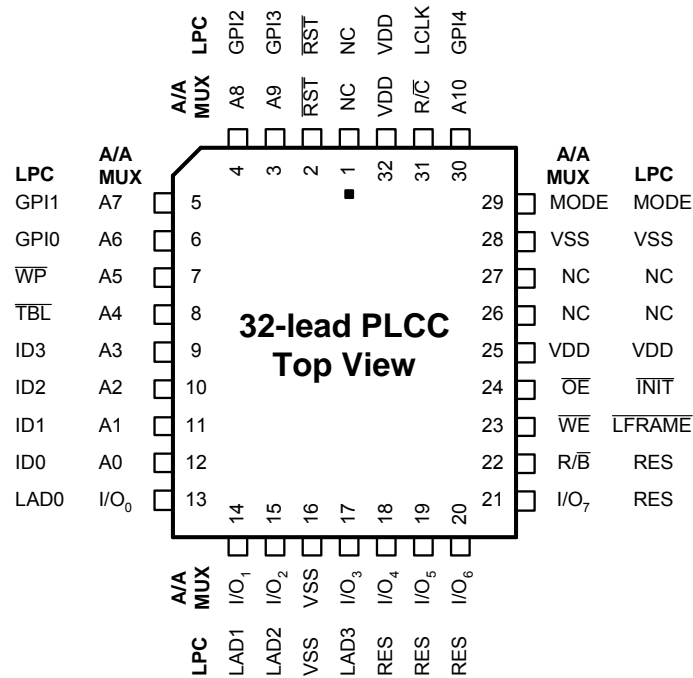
LPC GPI2 GPI3 $\overline{RST}$ NC VDD LCLK GPI4

A/A MUX A8 A9 $\overline{RST}$ NC VDD R/$\overline{C}$ A10

4 3 2 1 32 31 30

| LPC | A/A MUX | |
|---|---|---|
| GPI1 | A7 | 5 |
| GPI0 | A6 | 6 |
| $\overline{WP}$ | A5 | 7 |
| $\overline{TBL}$ | A4 | 8 |
| ID3 | A3 | 9 |
| ID2 | A2 | 10 |
| ID1 | A1 | 11 |
| ID0 | A0 | 12 |
| LAD0 | I/O$_0$ | 13 |

32-lead PLCC
Top View

| | A/A MUX | LPC |
|---|---|---|
| 29 | MODE | MODE |
| 28 | VSS | VSS |
| 27 | NC | NC |
| 26 | NC | NC |
| 25 | VDD | VDD |
| 24 | $\overline{OE}$ | $\overline{INIT}$ |
| 23 | $\overline{WE}$ | $\overline{LFRAME}$ |
| 22 | R/$\overline{B}$ | RES |
| 21 | I/O$_7$ | RES |

14 15 16 17 18 19 20

A/A MUX I/O$_1$ I/O$_2$ VSS I/O$_3$ I/O$_4$ I/O$_5$ I/O$_6$

LPC LAD1 LAD2 VSS LAD3 RES RES RES